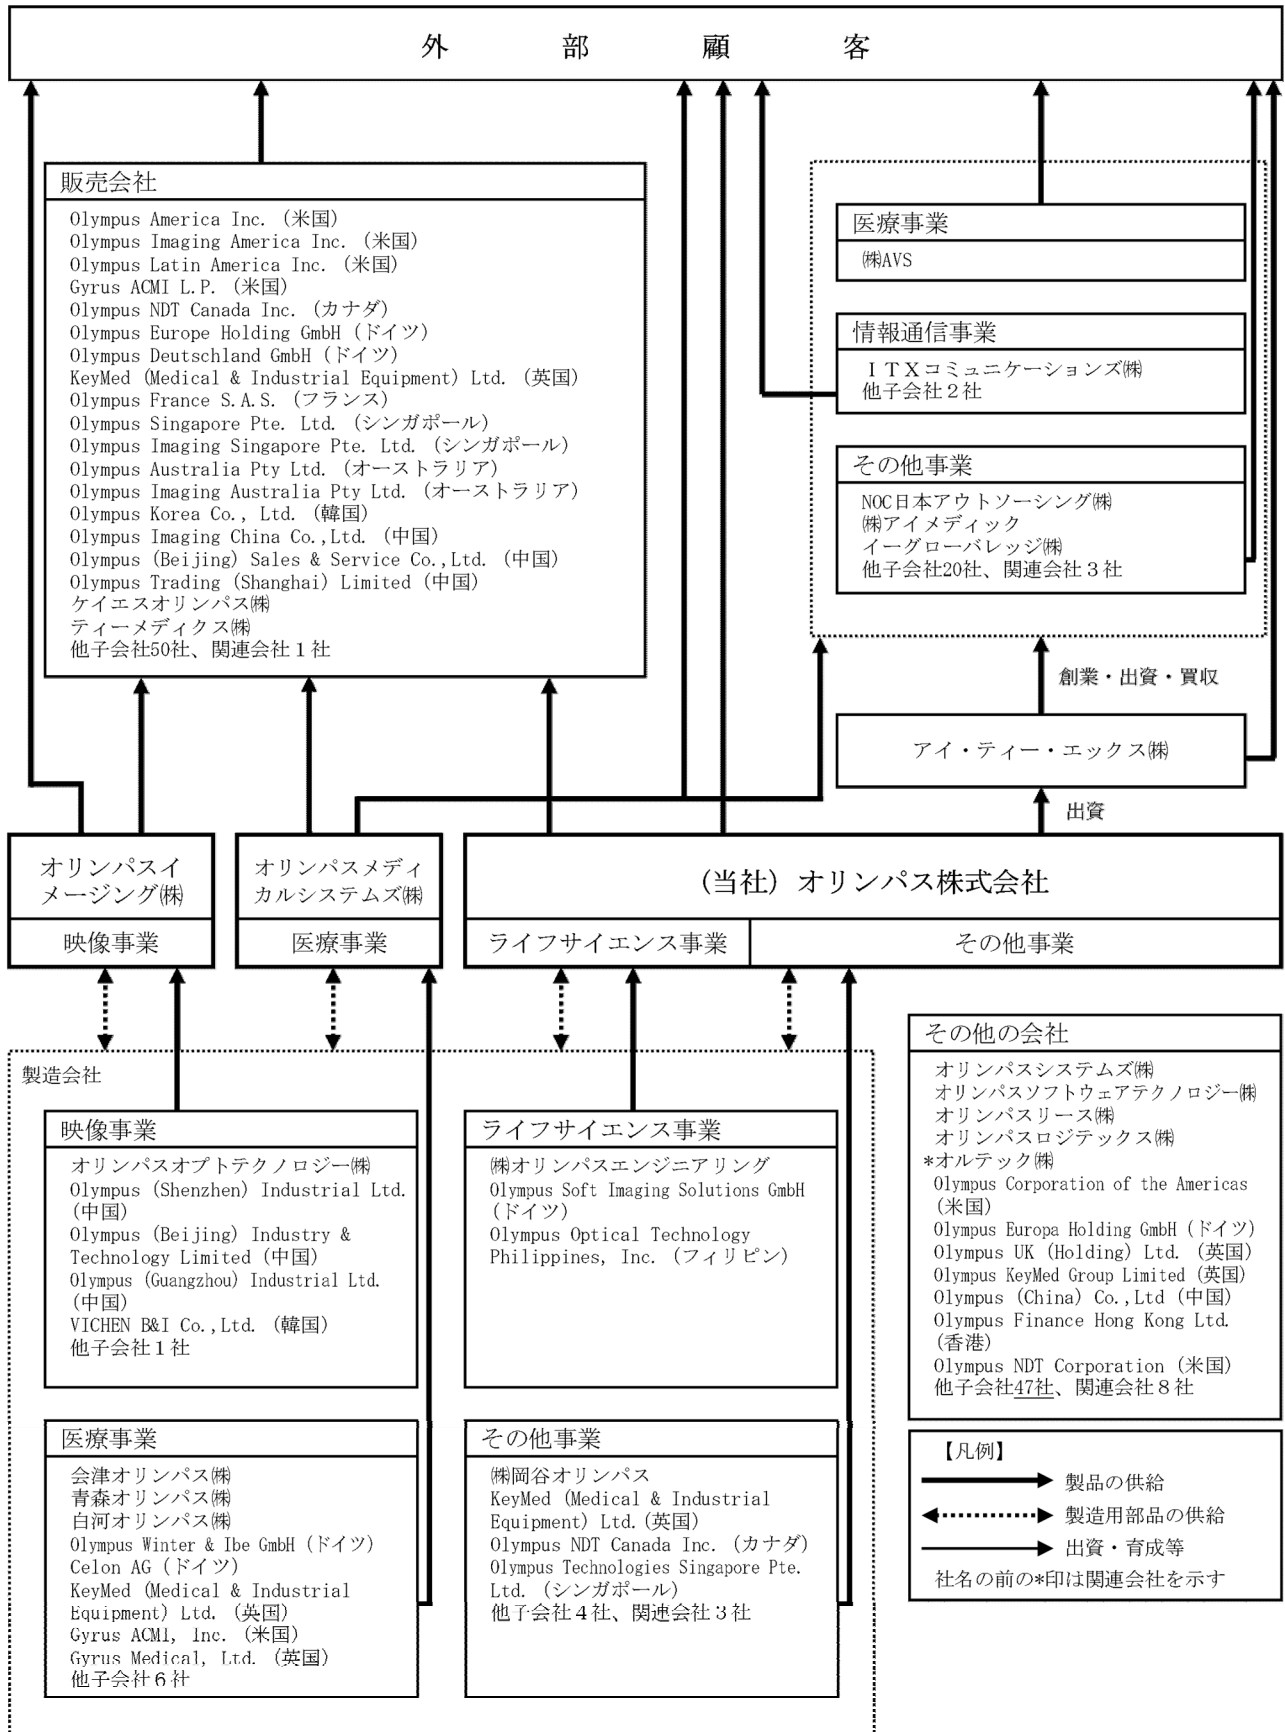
外　部　顧　客

販売会社
Olympus America Inc.（米国）
Olympus Imaging America Inc.（米国）
Olympus Latin America Inc.（米国）
Gyrus ACMI L.P.（米国）
Olympus NDT Canada Inc.（カナダ）
Olympus Europe Holding GmbH（ドイツ）
Olympus Deutschland GmbH（ドイツ）
KeyMed (Medical & Industrial Equipment) Ltd.（英国）
Olympus France S.A.S.（フランス）
Olympus Singapore Pte. Ltd.（シンガポール）
Olympus Imaging Singapore Pte. Ltd.（シンガポール）
Olympus Australia Pty Ltd.（オーストラリア）
Olympus Imaging Australia Pty Ltd.（オーストラリア）
Olympus Korea Co., Ltd.（韓国）
Olympus Imaging China Co.,Ltd.（中国）
Olympus (Beijing) Sales & Service Co.,Ltd.（中国）
Olympus Trading (Shanghai) Limited（中国）
ケイエスオリンパス㈱
ティーメディクス㈱
他子会社50社、関連会社１社

医療事業
㈱AVS

情報通信事業
ＩＴＸコミュニケーションズ㈱
他子会社２社

その他事業
NOC日本アウトソーシング㈱
㈱アイメディック
イーグローバレッジ㈱
他子会社20社、関連会社３社

創業・出資・買収

アイ・ティー・エックス㈱

出資

オリンパスイメージング㈱
映像事業

オリンパスメディカルシステムズ㈱
医療事業

（当社）オリンパス株式会社
ライフサイエンス事業
その他事業

製造会社

映像事業
オリンパスオプトテクノロジー㈱
Olympus (Shenzhen) Industrial Ltd.（中国）
Olympus (Beijing) Industry & Technology Limited（中国）
Olympus (Guangzhou) Industrial Ltd.（中国）
VICHEN B&I Co.,Ltd.（韓国）
他子会社１社

ライフサイエンス事業
㈱オリンパスエンジニアリング
Olympus Soft Imaging Solutions GmbH（ドイツ）
Olympus Optical Technology Philippines, Inc.（フィリピン）

その他の会社
オリンパスシステムズ㈱
オリンパスソフトウェアテクノロジー㈱
オリンパスリース㈱
オリンパスロジテックス㈱
*オルテック㈱
Olympus Corporation of the Americas（米国）
Olympus Europa Holding GmbH（ドイツ）
Olympus UK (Holding) Ltd.（英国）
Olympus KeyMed Group Limited（英国）
Olympus (China) Co.,Ltd（中国）
Olympus Finance Hong Kong Ltd.（香港）
Olympus NDT Corporation（米国）
他子会社47社、関連会社８社

医療事業
会津オリンパス㈱
青森オリンパス㈱
白河オリンパス㈱
Olympus Winter & Ibe GmbH（ドイツ）
Celon AG（ドイツ）
KeyMed (Medical & Industrial Equipment) Ltd.（英国）
Gyrus ACMI, Inc.（米国）
Gyrus Medical, Ltd.（英国）
他子会社６社

その他事業
㈱岡谷オリンパス
KeyMed (Medical & Industrial Equipment) Ltd.（英国）
Olympus NDT Canada Inc.（カナダ）
Olympus Technologies Singapore Pte. Ltd.（シンガポール）
他子会社４社、関連会社３社

【凡例】
製品の供給
製造用部品の供給
出資・育成等
社名の前の*印は関連会社を示す